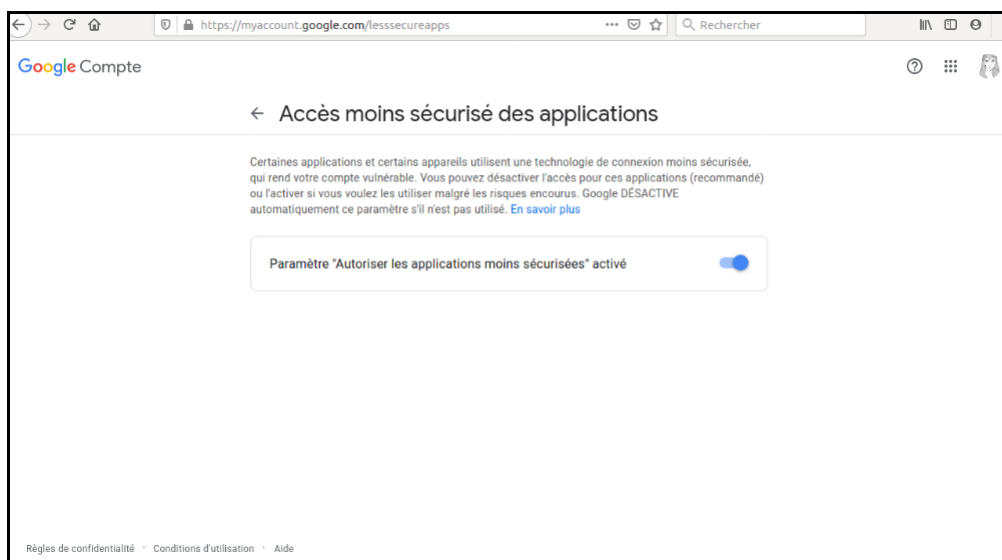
https://myaccount.google.com/lesssecureapps

Rechercher

Google Compte

← Accès moins sécurisé des applications

Certaines applications et certains appareils utilisent une technologie de connexion moins sécurisée, qui rend votre compte vulnérable. Vous pouvez désactiver l'accès pour ces applications (recommandé) ou l'activer si vous voulez les utiliser malgré les risques encourus. Google DÉSACTIVE automatiquement ce paramètre s'il n'est pas utilisé. En savoir plus

Paramètre "Autoriser les applications moins sécurisées" activé

Règles de confidentialité · Conditions d'utilisation · Aide